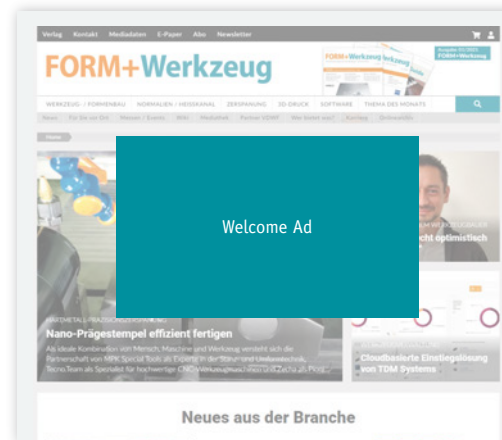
Verlag Kontakt Mediadaten E-Paper Abo Newsletter

FORM+Werkzeug

Ausgabe 01/2021 FORM+Werkzeug

WERKZEUG- / FORMENBAU NORMALIEN / HEISSKANAL ZERSPANUNG 3D-DRUCK SOFTWARE THEMA DES MONATS

News Für Sie vor Ort Messen / Events Wiki Mediathek Partner VDWF Wer liefert was? Karriere Onlineshop

Home

Welcome Ad

HARTMETALL-PRÄGESTEMPEL

Nano-Prägestempel effizient fertigen

Als ideale Kombination von Mensch, Maschine und Werkzeug versteht sich die Partnerschaft von MPK Special Tools als Experte in der Stanz- und Umformtechnik, Tecno.Team als Spezialist für hochwertige CNC-Werkzeugmaschinen und Zecha als Prog...

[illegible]cht optimistisch

Cloudbasierte Einstiegslösung von TDM Systems

Neues aus der Branche